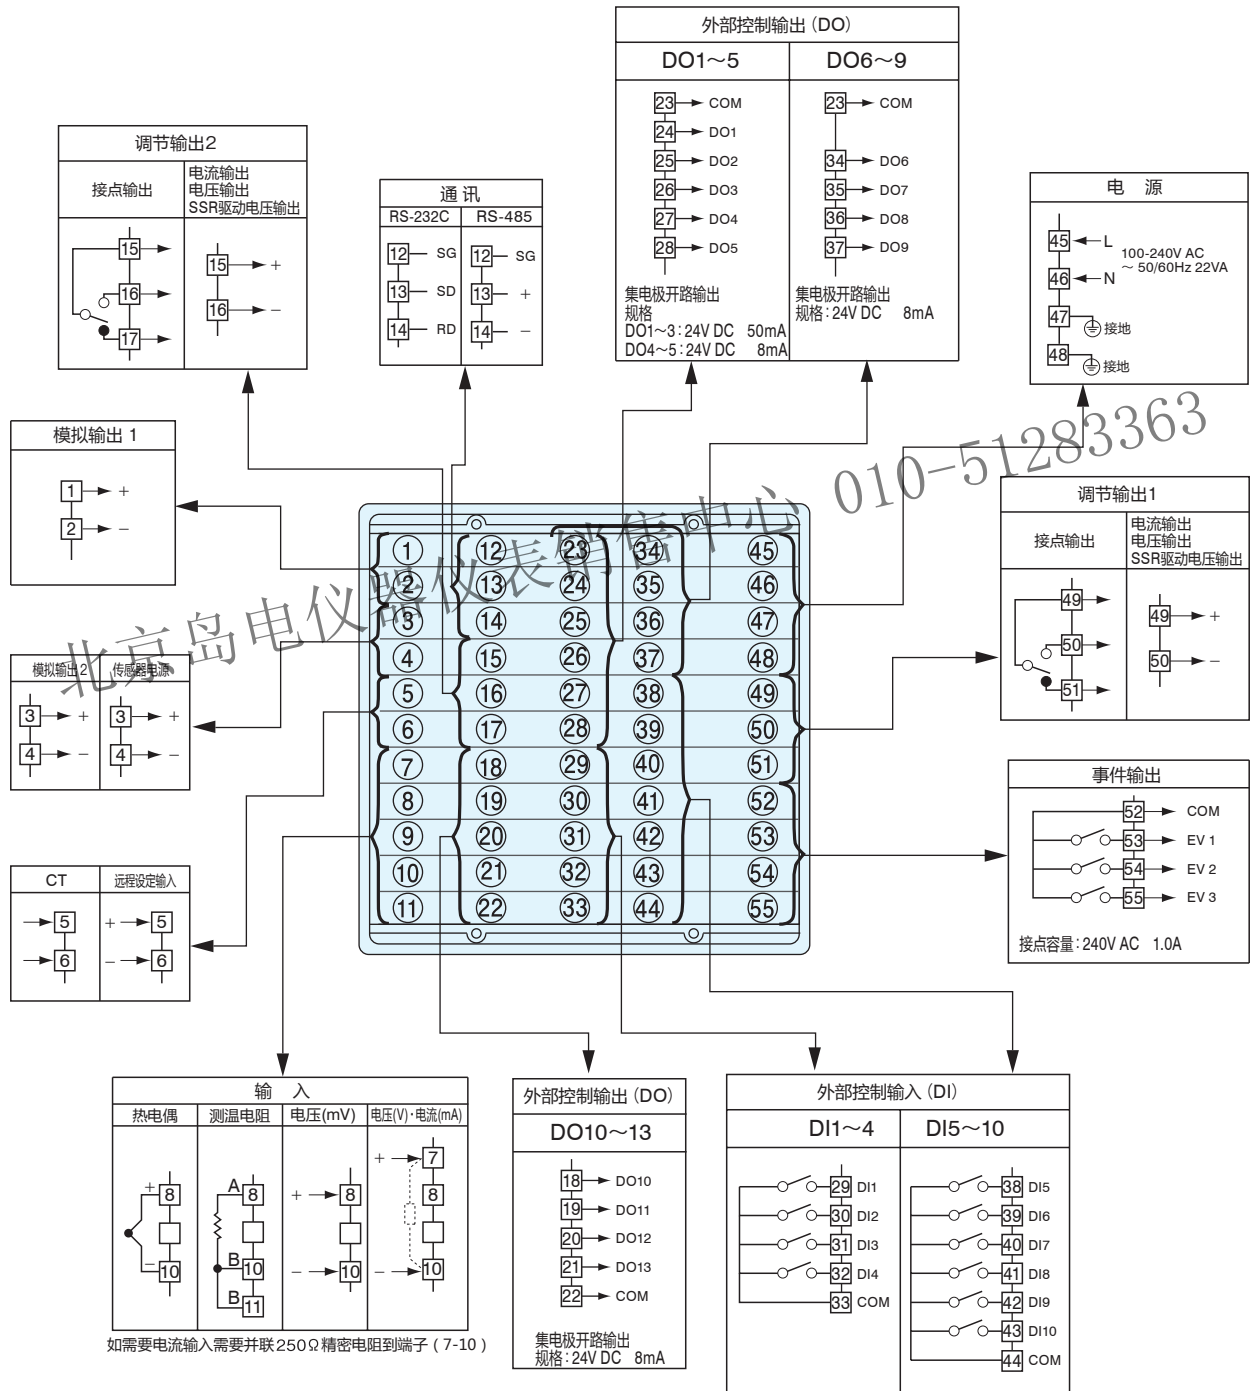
外部控制输出（DO）

| DO1～5 | DO6～9 |
|---|---|
| 23 COM | 23 COM |
| 24 DO1 | 34 DO6 |
| 25 DO2 | 35 DO7 |
| 26 DO3 | 36 DO8 |
| 27 DO4 | 37 DO9 |
| 28 DO5 | |

集电极开路输出
规格
DO1～3：24V DC 50mA
DO4～5：24V DC 8mA

集电极开路输出
规格：24V DC 8mA

调节输出2

| 接点输出 | 电流输出 电压输出 SSR驱动电压输出 |
|---|---|
| 15 16 17 | 15 + 16 − |

通 讯

| RS-232C | RS-485 |
|---|---|
| 12 SG | 12 SG |
| 13 SD | 13 + |
| 14 RD | 14 − |

电 源
45 L
46 N
100-240V AC ～ 50/60Hz 22VA
47 接地
48 接地

010-51283363
北京岛电仪器仪表销售中心

模拟输出 1
1 +
2 −

调节输出1

| 接点输出 | 电流输出 电压输出 SSR驱动电压输出 |
|---|---|
| 49 50 51 | 49 + 50 − |

| 模拟输出2 | 传感器电源 |
|---|---|
| 3 + 4 − | 3 + 4 − |

1 2 3 4 5 6 7 8 9 10 11
12 13 14 15 16 17 18 19 20 21 22
23 24 25 26 27 28 29 30 31 32 33
34 35 36 37 38 39 40 41 42 43 44
45 46 47 48 49 50 51 52 53 54 55

事件输出
52 COM
53 EV 1
54 EV 2
55 EV 3
接点容量：240V AC 1.0A

| CT | 远程设定输入 |
|---|---|
| 5 6 | + 5 − 6 |

输 入

| 热电偶 | 测温电阻 | 电压(mV) | 电压(V)·电流(mA) |
|---|---|---|---|
| + 8 − 10 | A 8 B 10 B 11 | + 8 − 10 | + 7 8 − 10 |

如需要电流输入需要并联250Ω精密电阻到端子（7-10）

外部控制输出（DO）
DO10～13
18 DO10
19 DO11
20 DO12
21 DO13
22 COM
集电极开路输出
规格：24V DC 8mA

外部控制输入（DI）

| DI1～4 | DI5～10 |
|---|---|
| 29 DI1 | 38 DI5 |
| 30 DI2 | 39 DI6 |
| 31 DI3 | 40 DI7 |
| 32 DI4 | 41 DI8 |
| 33 COM | 42 DI9 |
| | 43 DI10 |
| | 44 COM |